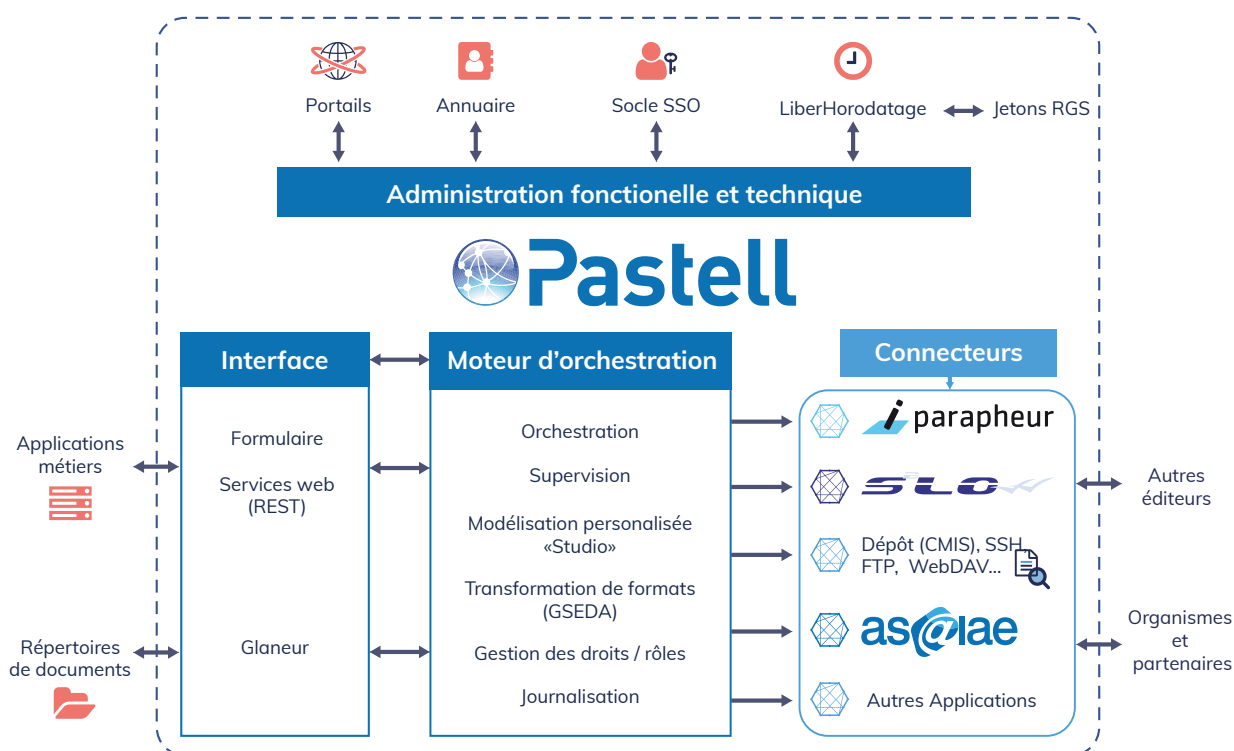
Portails

Annuaire

Socle SSO

LiberHorodatage

Jetons RGS

Administration fonctionelle et technique

Pastell

Interface

Moteur d'orchestration

Connecteurs

Applications métiers

Formulaire

Services web (REST)

Glaneur

Répertoires de documents

Orchestration

Supervision

Modélisation personalisée «Studio»

Transformation de formats (GSEDA)

Gestion des droits / rôles

Journalisation

i parapheur

SLO

Dépôt (CMIS), SSH FTP, WebDAV...

as@lae

Autres Applications

Autres éditeurs

Organismes et partenaires